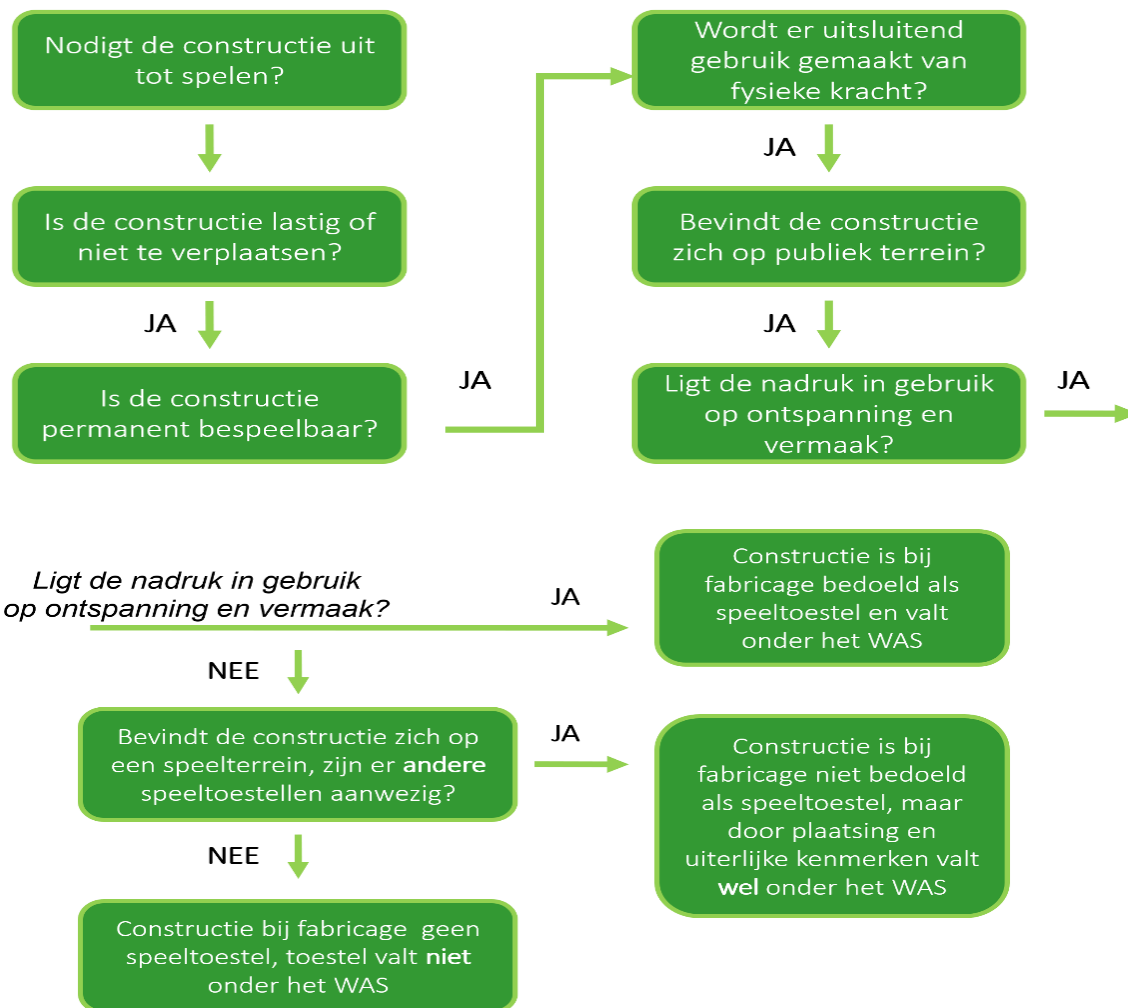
Nodigt de constructie uit tot spelen?

Is de constructie lastig of niet te verplaatsen?

JA

Is de constructie permanent bespeelbaar?

JA

Wordt er uitsluitend gebruik gemaakt van fysieke kracht?

JA

Bevindt de constructie zich op publiek terrein?

JA

Ligt de nadruk in gebruik op ontspanning en vermaak?

JA

Ligt de nadruk in gebruik op ontspanning en vermaak?

JA

Constructie is bij fabricage bedoeld als speeltoestel en valt onder het WAS

NEE

Bevindt de constructie zich op een speelterrein, zijn er andere speeltoestellen aanwezig?

JA

Constructie is bij fabricage niet bedoeld als speeltoestel, maar door plaatsing en uiterlijke kenmerken valt wel onder het WAS

NEE

Constructie bij fabricage geen speeltoestel, toestel valt niet onder het WAS